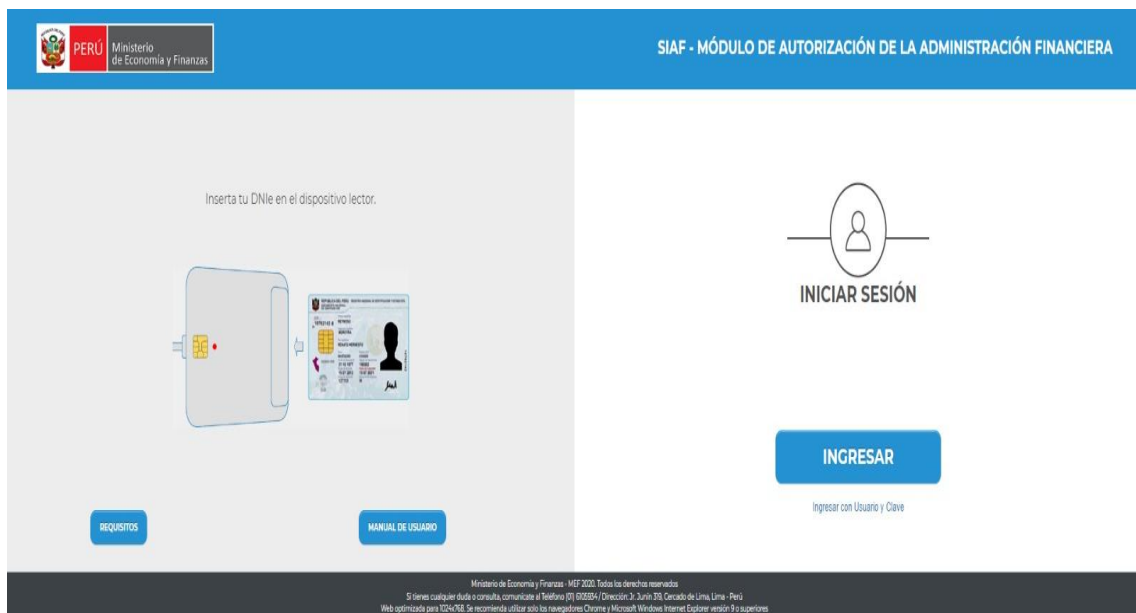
PERÚ Ministerio de Economía y Finanzas

SIAF - MÓDULO DE AUTORIZACIÓN DE LA ADMINISTRACIÓN FINANCIERA

Inserta tu DNIe en el dispositivo lector.

INICIAR SESIÓN

INGRESAR

Ingresar con Usuario y Clave

REQUISITOS

MANUAL DE USUARIO

Ministerio de Economía y Finanzas - MEF 2020. Todos los derechos reservados
Si tienes cualquier duda o consulta, comunícate al Teléfono (01) 6105934 / Dirección: Jr. Junín 319, Cercado de Lima, Lima - Perú
Web optimizada para 1024x768. Se recomienda utilizar solo los navegadores Chrome y Microsoft Windows Internet Explorer versión 9 o superiores